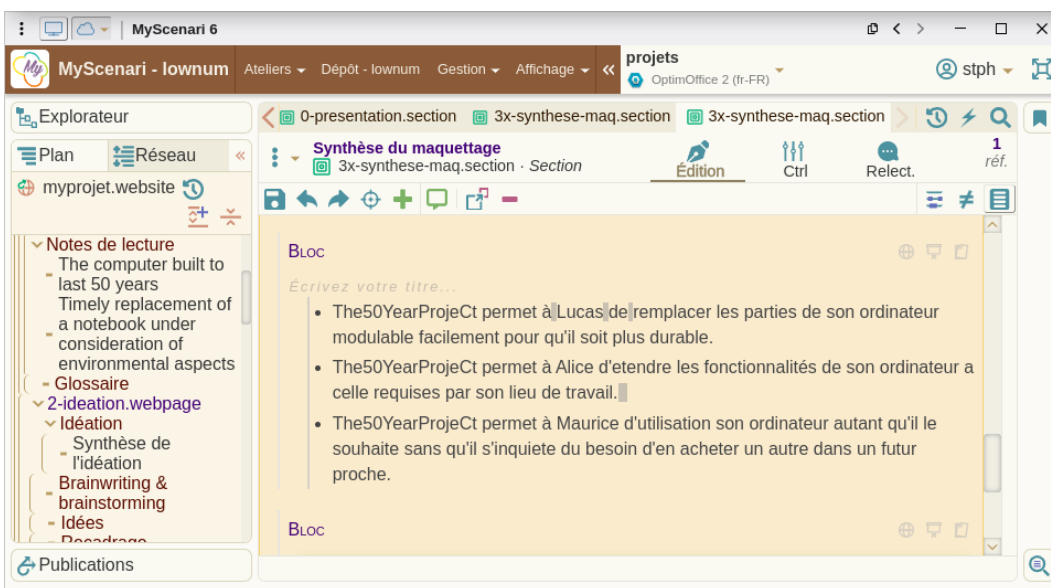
MyScenari 6

MyScenari - lownum Ateliers Dépôt - lownum Gestion Affichage « projets OptimOffice 2 (fr-FR) stph

Explorateur

Plan Réseau «

myprojet.website

Notes de lecture
The computer built to last 50 years
Timely replacement of a notebook under consideration of environmental aspects
Glossaire
2-ideation.webpage
Idéation
Synthèse de l'idéation
Brainwriting & brainstorming
Idées
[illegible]

Publications

0-presentation.section 3x-synthese-maq.section 3x-synthese-maq.section

Synthèse du maquettage
3x-synthese-maq.section · Section

Édition Ctrl Relect. 1 réf.

Bloc

Écrivez votre titre...

- The50YearProjeCt permet à Lucas de remplacer les parties de son ordinateur modulable facilement pour qu'il soit plus durable.
- The50YearProjeCt permet à Alice d'etendre les fonctionnalités de son ordinateur a celle requises par son lieu de travail.
- The50YearProjeCt permet à Maurice d'utilisation son ordinateur autant qu'il le souhaite sans qu'il s'inquiete du besoin d'en acheter un autre dans un futur proche.

Bloc